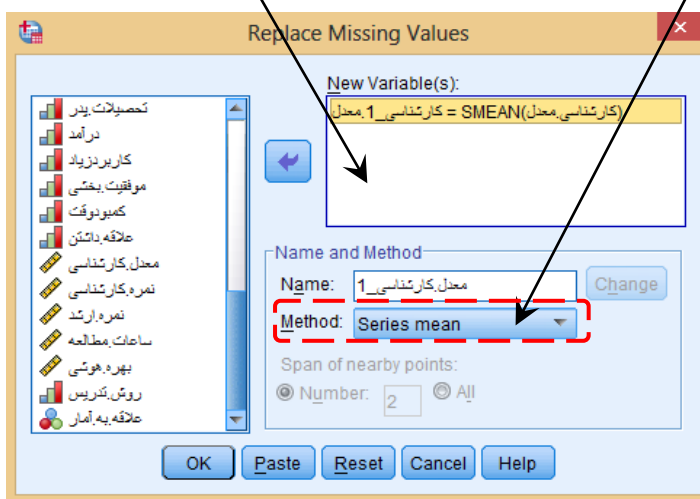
Replace Missing Values

تحصیلات.پدر
درآمد
کاربرد.زیاد
موفقیت.بختی
کمبودوقت
علاقه.داشتن
معدل.کارشناسی
نمره.کارشناسی
نمره.ارشد
ساعات.مطالعه
بهره.هوشی
روش.تدریس
علاقه.به.آمار

New Variable(s):
معدل.کارشناسی_1 = SMEAN(معدل.کارشناسی)

Name and Method
Name: معدل.کارشناسی_1
Change
Method: Series mean
Span of nearby points:
Number: 2
All

OK
Paste
Reset
Cancel
Help